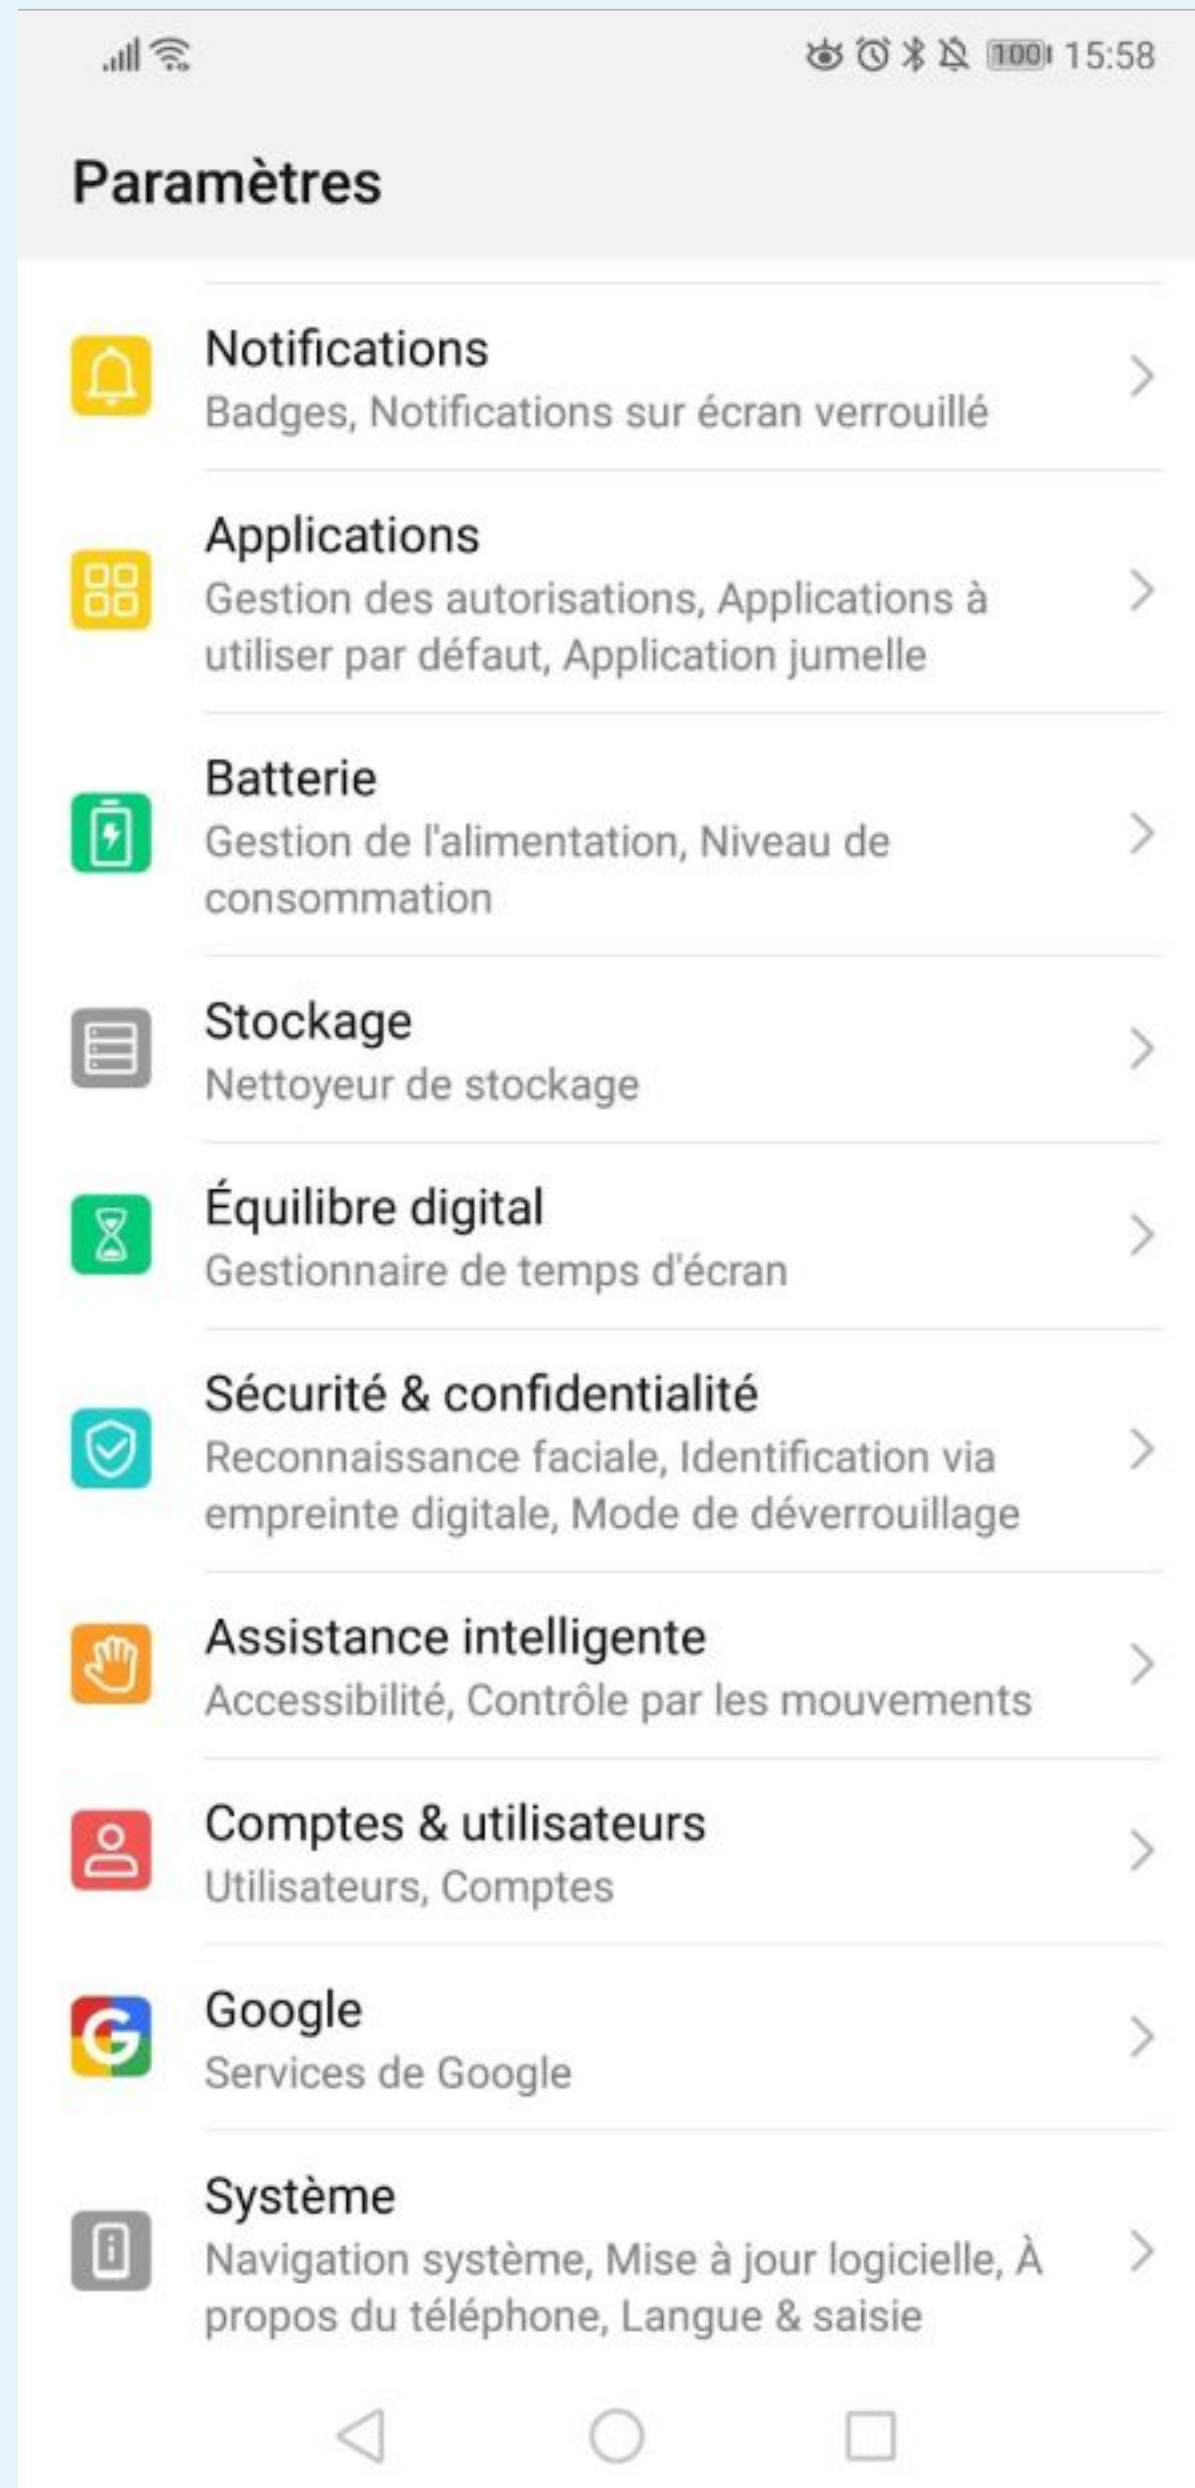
100 15:58

Paramètres

Notifications
Badges, Notifications sur écran verrouillé

Applications
Gestion des autorisations, Applications à utiliser par défaut, Application jumelle

Batterie
Gestion de l'alimentation, Niveau de consommation

Stockage
Nettoyeur de stockage

Équilibre digital
Gestionnaire de temps d'écran

Sécurité & confidentialité
Reconnaissance faciale, Identification via empreinte digitale, Mode de déverrouillage

Assistance intelligente
Accessibilité, Contrôle par les mouvements

Comptes & utilisateurs
Utilisateurs, Comptes

Google
Services de Google

Système
Navigation système, Mise à jour logicielle, À propos du téléphone, Langue & saisie